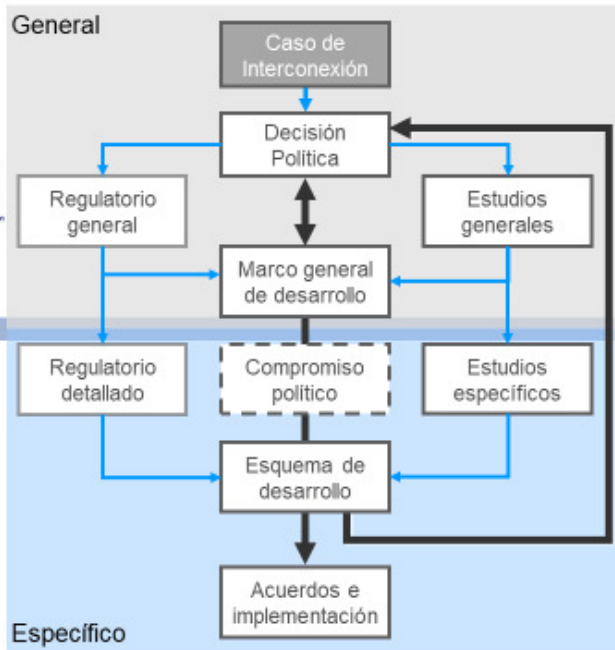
General

Caso de Interconexión

Decisión Política

Regulatorio general

Estudios generales

Marco general de desarrollo

Regulatorio detallado

Compromiso político

Estudios específicos

Esquema de desarrollo

Acuerdos e implementación

Específico